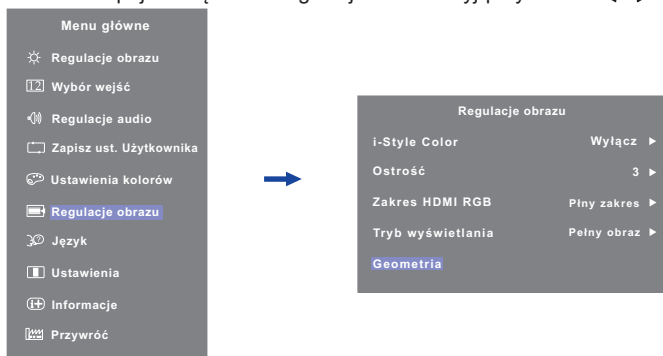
Menu główne
Regulacje obrazu
Wybór wejść
Regulacje audio
Zapisz ust. Użytkownika
Ustawienia kolorów
Regulacje obrazu
Język
Ustawienia
Informacje
Przywróć

Regulacje obrazu
i-Style Color Wyłącz ▶
Ostrość 3 ▶
Zakres HDMI RGB Płny zakres ▶
Tryb wyświetlania Pełny obraz ▶
Geometria